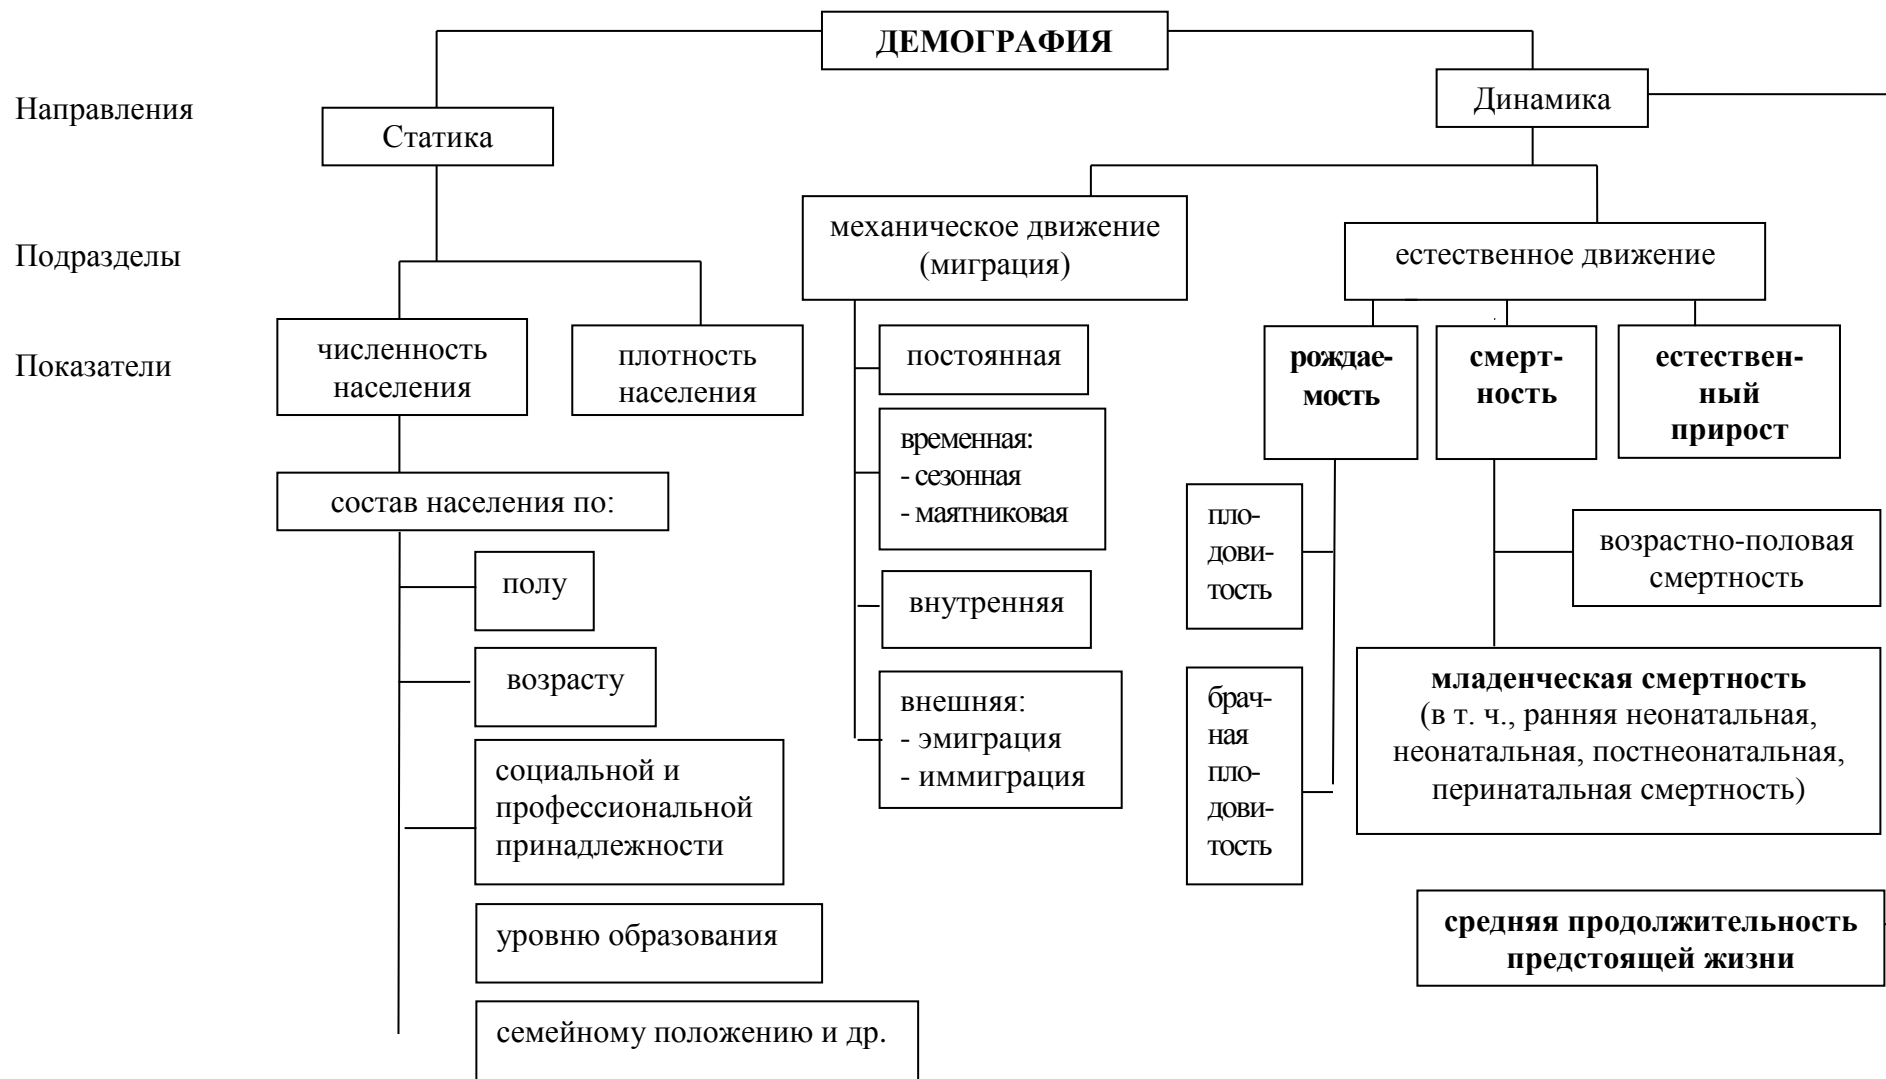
ДЕМОГРАФИЯ

Направления

Статика

Динамика

Подразделы

механическое движение (миграция)

естественное движение

Показатели

численность населения

плотность населения

постоянная

временная:
- сезонная
- маятниковая

внутренняя

внешняя:
- эмиграция
- иммиграция

рождаемость

смертность

естественный прирост

плодовитость

брачная плодовитость

возрастно-половая смертность

младенческая смертность
(в т. ч., ранняя неонатальная, неонатальная, постнеонатальная, перинатальная смертность)

средняя продолжительность предстоящей жизни

состав населения по:

полу

возрасту

социальной и профессиональной принадлежности

уровню образования

семейному положению и др.